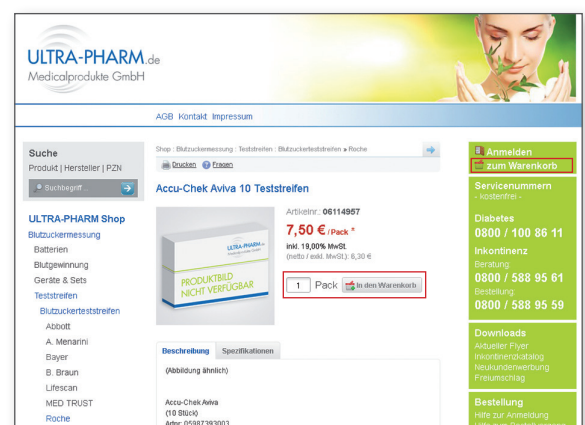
ULTRA-PHARM.de
Medicalprodukte GmbH

AGB Kontakt Impressum

Suche
Produkt | Hersteller | PZN
Suchbegriff ...

ULTRA-PHARM Shop
Blutzuckermessung
Batterien
Blutgewinnung
Geräte & Sets
Teststreifen
Blutzuckerteststreifen
Abbott
A. Menarini
Bayer
B. Braun
Lifescan
MED TRUST
Roche

Shop : Blutzuckermessung : Teststreifen : Blutzuckerteststreifen ▸ Roche
Drucken Fragen

Accu-Chek Aviva 10 Teststreifen

ULTRA-PHARM.de
PRODUKTBILD NICHT VERFÜGBAR

Artikelnr.: 06114957
7,50 € / Pack *
inkl. 19,00% MwSt.
(netto / exkl. MwSt.): 6,30 €

1 Pack In den Warenkorb

Beschreibung Spezifikationen

(Abbildung ähnlich)

Accu-Chek Aviva
(10 Stück)
Artnr: 05987393003

Anmelden
zum Warenkorb

Servicenummern
- kostenfrei -
Diabetes
0800 / 100 86 11
Inkontinenz
Beratung:
0800 / 588 95 61
Bestellung:
0800 / 588 95 59

Downloads
Aktueller Flyer
Inkontinenzkatalog
Neukundenwerbung
Freiumschlag

Bestellung
Hilfe zur Anmeldung
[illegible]